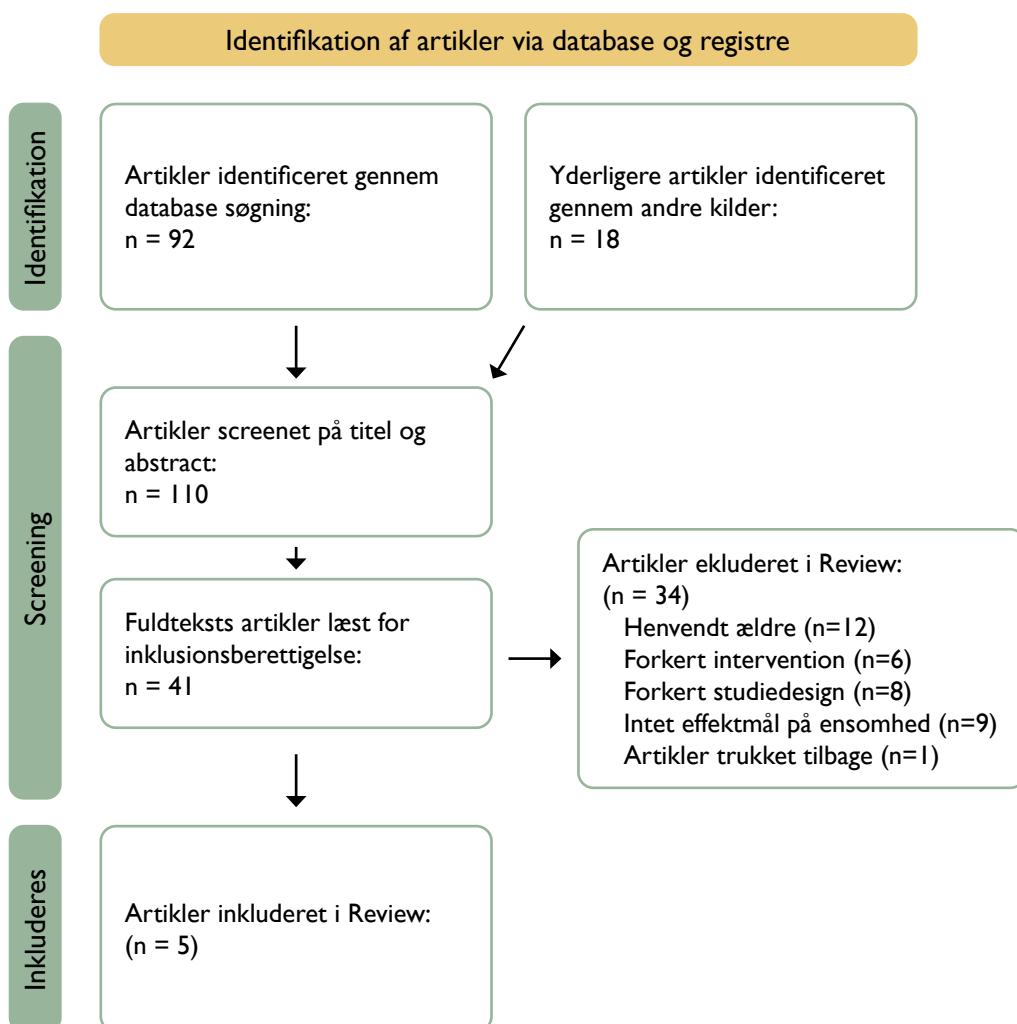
Identifikation af artikler via database og registre

Identifikation

Artikler identificeret gennem database søgning:
n = 92

Yderligere artikler identificeret gennem andre kilder:
n = 18

Screening

Artikler screenet på titel og abstract:
n = 110

Fuldteksts artikler læst for inklusionsberettigelse:
n = 41

Artikler ekluderet i Review:
(n = 34)
Henvendt ældre (n=12)
Forkert intervention (n=6)
Forkert studiedesign (n=8)
Intet effektmål på ensomhed (n=9)
Artikler trukket tilbage (n=1)

Inkluderes

Artikler inkluderet i Review:
(n = 5)